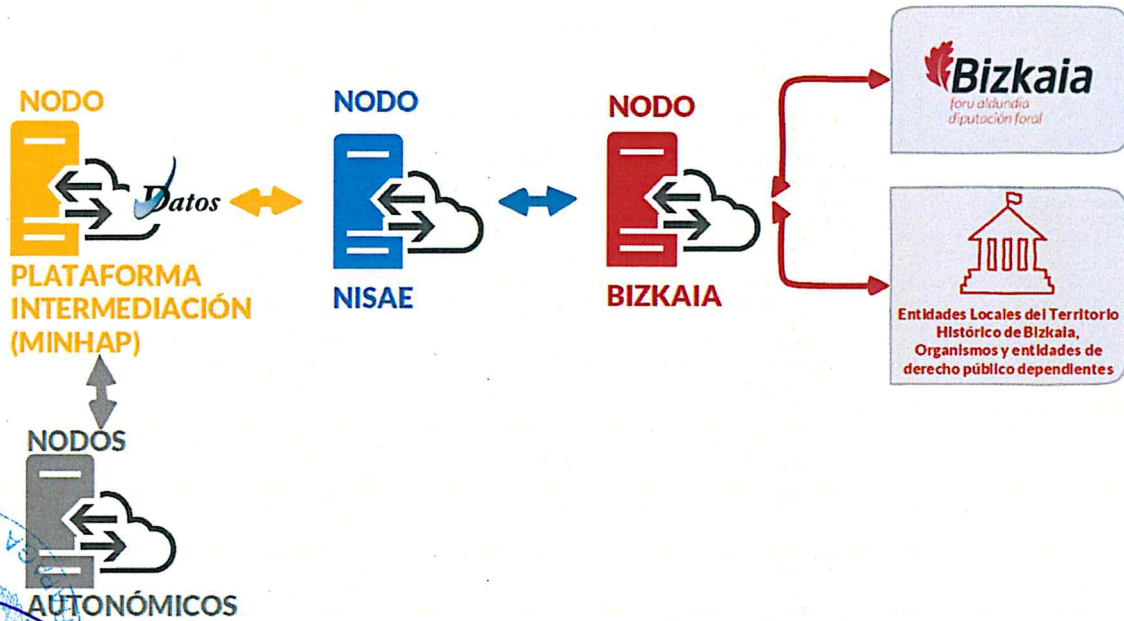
NODO

Datos

PLATAFORMA INTERMEDIACIÓN (MINHAP)

NODO

NISAE

NODO

BIZKAIA

Bizkaia
foru aldundia
diputación foral

Entidades Locales del Territorio Histórico de Bizkaia, Organismos y entidades de derecho público dependientes

NODOS

AUTONÓMICOS